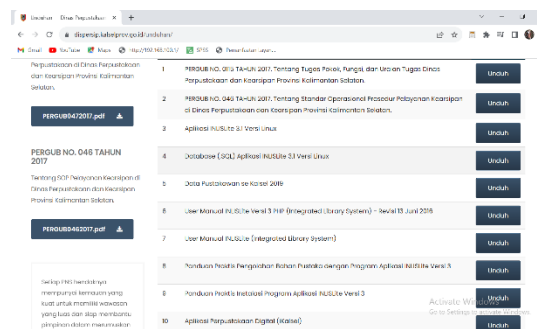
Unduhan - Dinas Perpustakaan ×
+
dispersip.kalselprov.go.id/unduhan/
Gmail YouTube Maps http://192.168.100.1/ SPSS Penerbitan layan...

Perpustakaan dan Kearsipan Provinsi Kalimantan Selatan.

PERGUB0472017.pdf

PERGUB NO. 046 TAHUN 2017

Tentang SOP Pelayanan Kearsipan di Dinas Perpustakaan dan Kearsipan Provinsi Kalimantan Selatan.

PERGUB0462017.pdf

Setiap PNS hendaknya mempunyai kemauan yang kuat untuk memiliki wawasan yang luas dan siap membantu pimpinan dalam mewujudkan

| | | |
|---|---|---|
| 1 | PERGUB NO. 073 TAHUN 2017, Tentang Tugas Pokok, Fungsi dan Uraian Tugas Dinas Perpustakaan dan Kearsipan Provinsi Kalimantan Selatan. | Unduh |
| 2 | PERGUB NO. 046 TAHUN 2017, Tentang Standar Operasional Prosedur Pelayanan Kearsipan di Dinas Perpustakaan dan Kearsipan Provinsi Kalimantan Selatan. | Unduh |
| 3 | Aplikasi INLISLite 3.1 Versi Linux | Unduh |
| 4 | Database (SQL) Aplikasi INLISLite 3.1 Versi Linux | Unduh |
| 5 | Data Pustakawan se Kalsel 2016 | Unduh |
| 6 | User Manual INLISLite Versi 3 PHP (Integrated Library System) – Revisi 13 Juni 2016 | Unduh |
| 7 | User Manual INLISLite (Integrated Library System) | Unduh |
| 8 | Panduan Praktis Pengolahan Bahan Pustaka dengan Program Aplikasi INLISlite Versi 3 | Unduh |
| 9 | Panduan Praktis Instalasi Program Aplikasi INLISLite Versi 3 | Unduh |
| 10 | Aplikasi Perpustakaan Digital (iKalsel) | Unduh |

Activate Windows
Go to Settings to activate Windows.